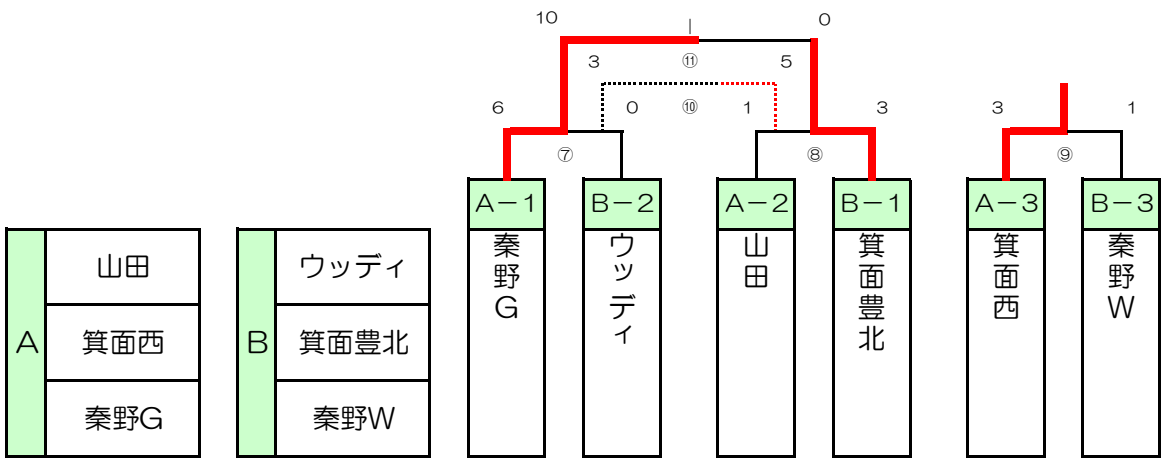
10
1
0
3
⑪
5
6
0
⑩
1
3
3
1
⑦
⑧
⑨

| A | 山田 |
|---|---|
| | 箕面西 |
| | 秦野G |

| B | ウッディ |
|---|---|
| | 箕面豊北 |
| | 秦野W |

A－1
秦野G

B－2
ウッディ

A－2
山田

B－1
箕面豊北

A－3
箕面西

B－3
秦野W